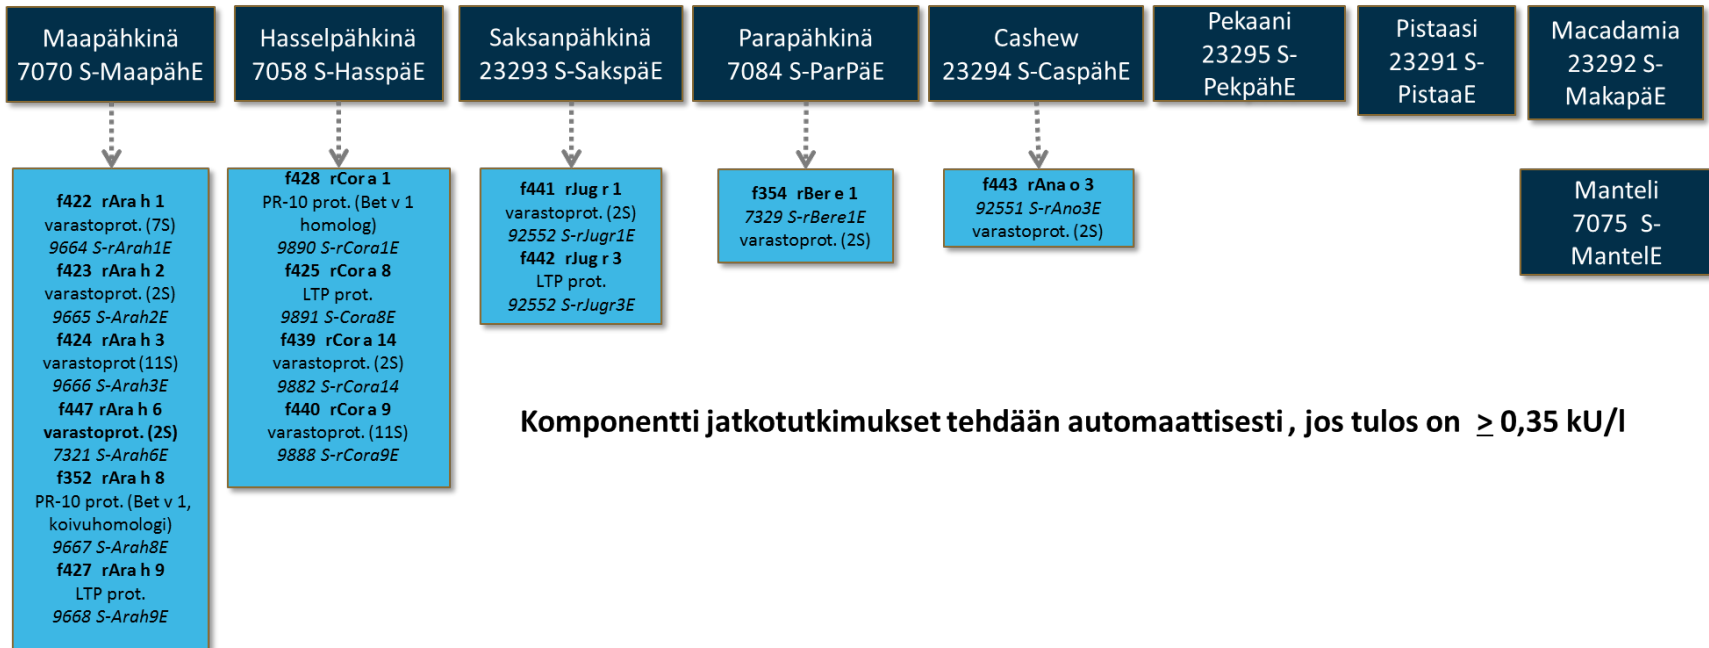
Maapähkinä
7070 S-MaapähE

Hasselpähkinä
7058 S-HasspäE

Saksanpähkinä
23293 S-SakspäE

Parapähkinä
7084 S-ParPäE

Cashew
23294 S-CaspähE

Pekaani
23295 S-PekpähE

Pistaasi
23291 S-PistaaE

Macadamia
23292 S-MakapäE

f422 rAra h 1
varastoprot. (7S)
9664 S-rArah1E
f423 rAra h 2
varastoprot. (2S)
9665 S-Arah2E
f424 rAra h 3
varastoprot (11S)
9666 S-Arah3E
f447 rAra h 6
varastoprot. (2S)
7321 S-Arah6E
f352 rAra h 8
PR-10 prot. (Bet v 1, koivuhomologi)
9667 S-Arah8E
f427 rAra h 9
LTP prot.
9668 S-Arah9E

f428 rCor a 1
PR-10 prot. (Bet v 1 homolog)
9890 S-rCora1E
f425 rCor a 8
LTP prot.
9891 S-Cora8E
f439 rCor a 14
varastoprot. (2S)
9882 S-rCora14
f440 rCor a 9
varastoprot. (11S)
9888 S-rCora9E

f441 rJug r 1
varastoprot. (2S)
92552 S-rJugr1E
f442 rJug r 3
LTP prot.
92552 S-rJugr3E

f354 rBer e 1
7329 S-rBere1E
varastoprot. (2S)

f443 rAna o 3
92551 S-rAno3E
varastoprot. (2S)

Manteli
7075 S-MantelE

Komponentti jatkotutkimukset tehdään automaattisesti , jos tulos on $\geq$ 0,35 kU/l